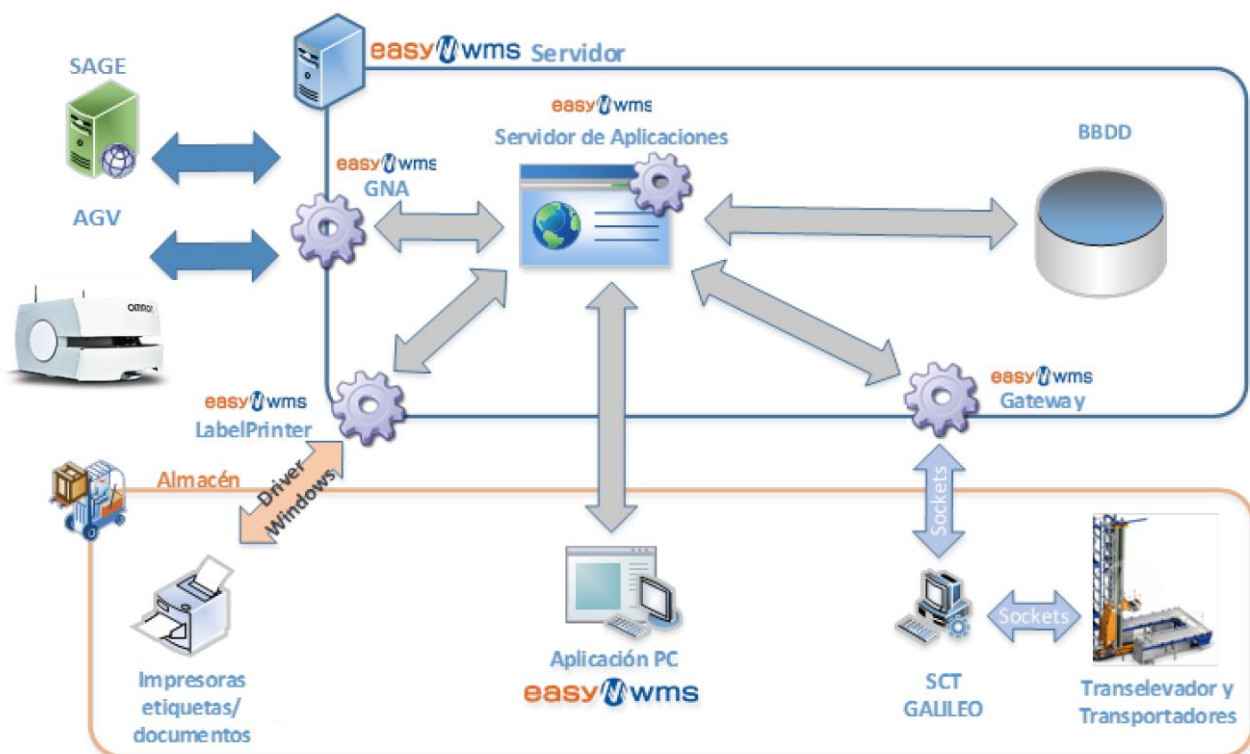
easywms Servidor

SAGE

AGV

OMRON

easywms
GNA

easywms
Servidor de Aplicaciones

BBDD

easywms
LabelPrinter

easywms
Gateway

Almacén

Driver Windows

Sockets

Sockets

Impresoras etiquetas/ documentos

Aplicación PC
easywms

SCT
GALILEO

Transelevador y Transportadores